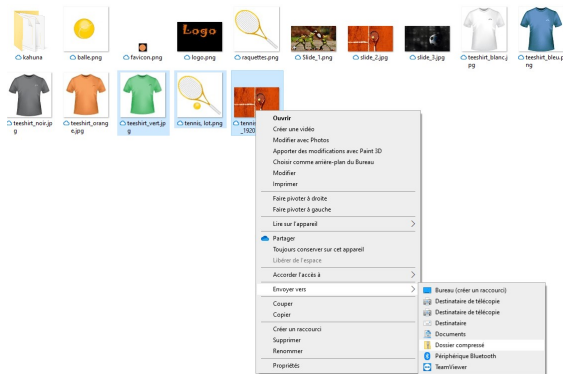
kahuna
balle.png
favicon.png
Logo
logo.png
raquettes.png
Slide_1.png
slide_2.jpg
slide_3.jpg
teeshirt_blanc.jpg
teeshirt_bleu.png
teeshirt_noir.jpg
teeshirt_orange.jpg
teeshirt_vert.jpg
tennis, lot.png
tennis_1920

Ouvrir
Créer une vidéo
Modifier avec Photos
Apporter des modifications avec Paint 3D
Choisir comme arrière-plan du Bureau
Modifier
Imprimer
Faire pivoter à droite
Faire pivoter à gauche
Lire sur l'appareil
Partager
Toujours conserver sur cet appareil
Libérer de l'espace
Accorder l'accès à
Envoyer vers
Couper
Copier
Créer un raccourci
Supprimer
Renommer
Propriétés

Bureau (créer un raccourci)
Destinataire de télécopie
Destinataire de télécopie
Destinataire
Documents
Dossier compressé
Périphérique Bluetooth
TeamViewer